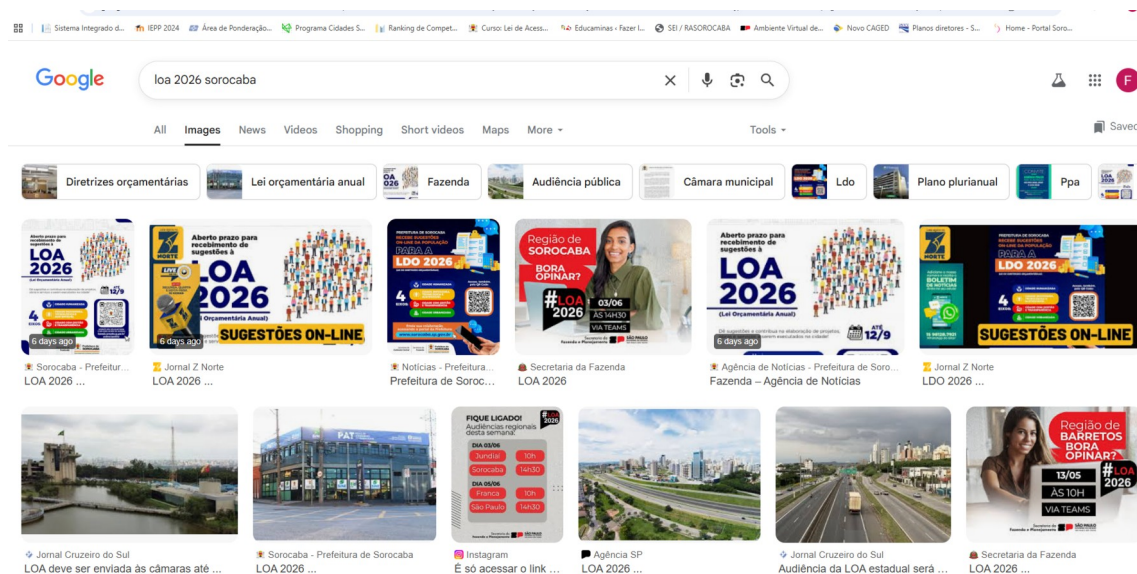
Sistema Integrado d... IEPP 2024 Área de Ponderação... Programa Cidades S... Ranking de Compet... Curso: Lei de Acess... Educaminas › Fazer l... SEI / RASOROCABA Ambiente Virtual de... Novo CAGED Planos diretores - S... Home - Portal Soro...

Google

loa 2026 sorocaba

All Images News Videos Shopping Short videos Maps More

Tools

Saved

Diretrizes orçamentárias | Lei orçamentária anual | Fazenda | Audiência pública | Câmara municipal | Ldo | Plano plurianual | Ppa

Aberto prazo para recebimento de sugestões à LOA 2026 (Lei Orçamentária Anual)
6 days ago
Sorocaba - Prefeitur...
LOA 2026 ...

NORTE Aberto prazo para recebimento de sugestões à LOA 2026 (Lei Orçamentária Anual) SUGESTÕES ON-LINE
6 days ago
Jornal Z Norte
LOA 2026 ...

PREFEITURA DE SOROCABA RECEBE SUGESTÕES ON-LINE DA POPULAÇÃO PARA A LDO 2026
Notícias - Prefeitura...
Prefeitura de Soroc...

Região de SOROCABA BORA OPINAR? #LOA 2026 03/06 ÀS 14H30 VIA TEAMS
Secretaria da Fazenda
LOA 2026

Aberto prazo para recebimento de sugestões à LOA 2026 (Lei Orçamentária Anual) ATÉ 12/9
6 days ago
Agência de Notícias - Prefeitura de Soro...
Fazenda – Agência de Notícias

NORTE PREFEITURA DE SOROCABA RECEBE SUGESTÕES ON-LINE DA POPULAÇÃO PARA A LDO 2026 SUGESTÕES ON-LINE
Jornal Z Norte
LDO 2026 ...

Jornal Cruzeiro do Sul
LOA deve ser enviada às câmaras até ...

PAT
Sorocaba - Prefeitura de Sorocaba
LOA 2026 ...

FIQUE LIGADO! Audiências regionais desta semana: #LOA 2026 DIA 03/06 Jundiaí 10h Sorocaba 14h30 DIA 05/06 Franca 10h São Paulo 14h30
Instagram
É só acessar o link ...

Agência SP
LOA 2026 ...

Jornal Cruzeiro do Sul
Audiência da LOA estadual será ...

Região de BARRETOS BORA OPINAR? 13/05 ÀS 10H VIA TEAMS #LOA 2026
Secretaria da Fazenda
LOA 2026 ...